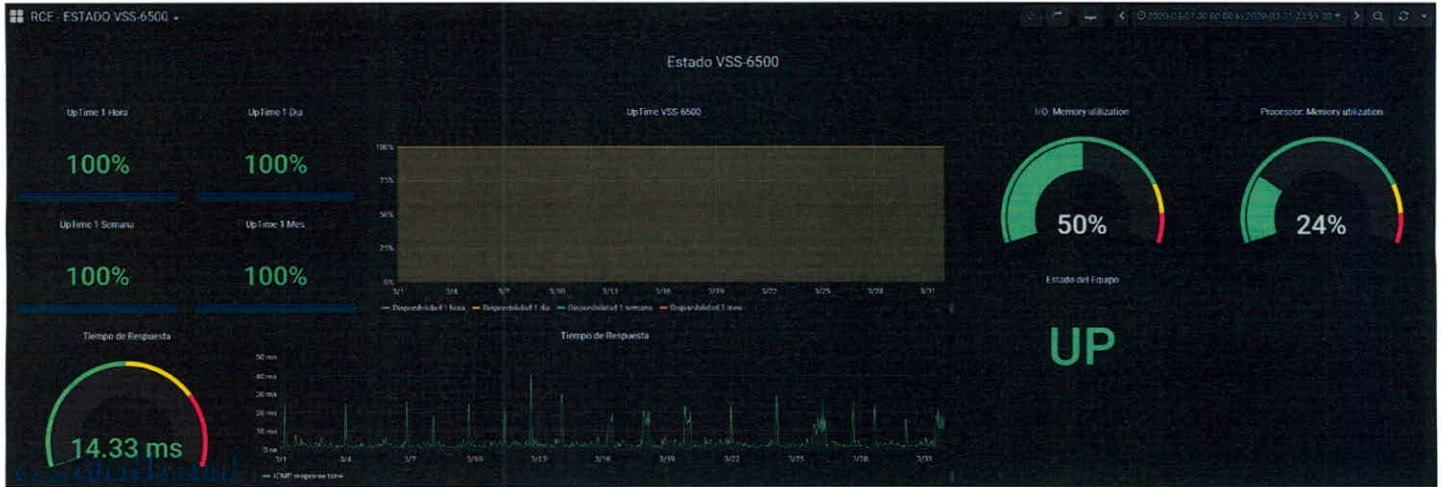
RCE - ESTADO VSS-6500

2020-03-01 00:00:00 to 2020-03-31 23:59:59

Estado VSS-6500

UpTime 1 Hora

100%

UpTime 1 Dia

100%

UpTime 1 Semana

100%

UpTime 1 Mes

100%

UpTime VSS-6500

100%
75%
50%
25%
0%

3/1 3/4 3/7 3/10 3/13 3/16 3/19 3/22 3/25 3/28 3/31

— Disponibilidad 1 hora — Disponibilidad 1 dia — Disponibilidad 1 semana — Disponibilidad 1 mes

I/O: Memory utilization

50%

Processor: Memory utilization

24%

Estado del Equipo

UP

Tiempo de Respuesta

14.33 ms

Tiempo de Respuesta

50 ms
40 ms
30 ms
20 ms
10 ms
0 ms

3/1 3/4 3/7 3/10 3/13 3/16 3/19 3/22 3/25 3/28 3/31

— ICMP response time